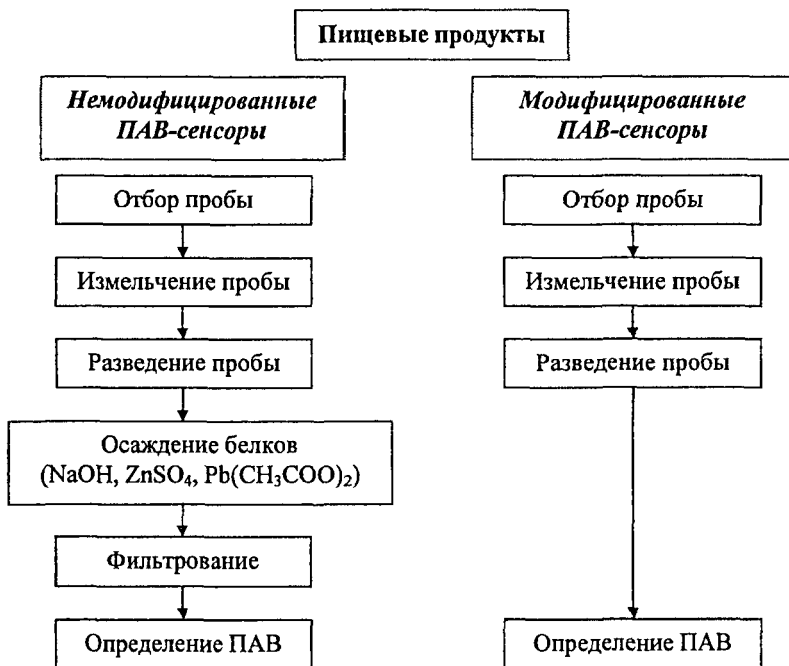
Пищевые продукты

Немодифицированные ПАВ-сенсоры

Отбор пробы

Измельчение пробы

Разведение пробы

Осаждение белков ($NaOH$, $ZnSO_4$, $Pb(CH_3COO)_2$)

Фильтрование

Определение ПАВ

Модифицированные ПАВ-сенсоры

Отбор пробы

Измельчение пробы

Разведение пробы

Определение ПАВ